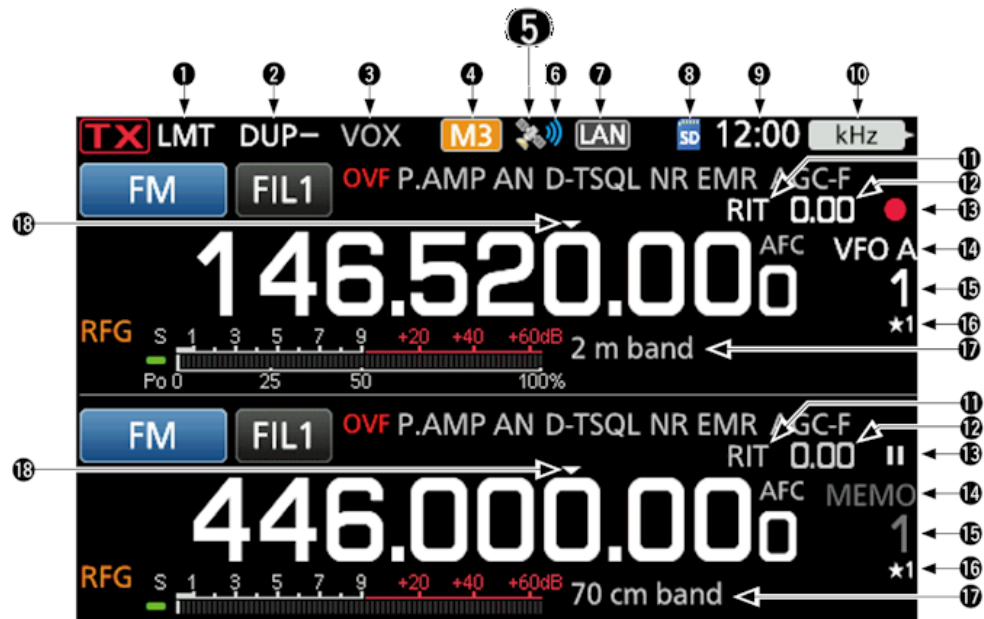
❶ ❷ ❸ ❹ ❺ ❻ ❼ ❽ ❾ ❿

TX LMT DUP– VOX M3 LAN SD 12:00 kHz

FM FIL1 OVF P.AMP AN D-TSQL NR EMR AGC-F ⓫

RIT 0.00 ⓬

⓭

⓲

146.520.000 AFC VFO A ⓮

1 ⓯

★1 ⓰

RFG S 1 3 5 7 9 +20 +40 +60dB 2 m band ⓱

Po 0 25 50 100%

FM FIL1 OVF P.AMP AN D-TSQL NR EMR AGC-F ⓫

RIT 0.00 ⓬

II ⓭

⓲

446.000.000 AFC MEMO ⓮

1 ⓯

★1 ⓰

RFG S 1 3 5 7 9 +20 +40 +60dB 70 cm band ⓱